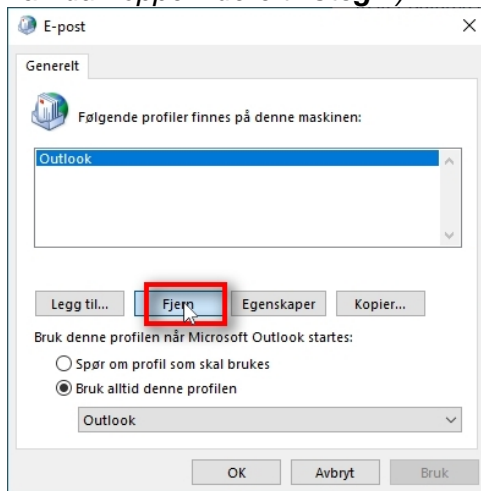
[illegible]

E-post

Generelt

Følgende profiler finnes på denne maskinen:

Outlook

Legg til...
Fjern
Egenskaper
Kopier...

Bruk denne profilen når Microsoft Outlook startes:

Spør om profil som skal brukes
Bruk alltid denne profilen

Outlook

OK
Avbryt
Bruk